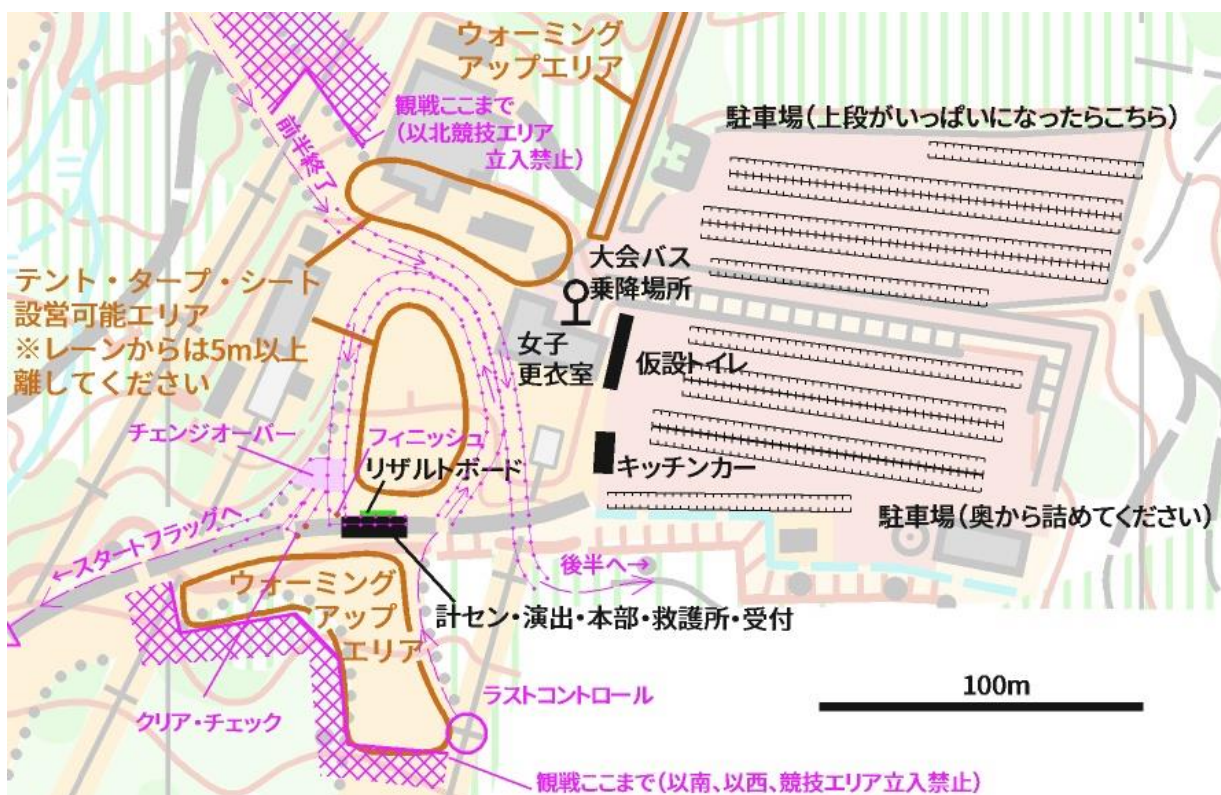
ウォーミング
アップエリア

観戦ここまで
(以北競技エリア
立入禁止)

前半終了

駐車場(上段がいっぱいになったらこちら)

大会バス
乗降場所

テント・タープ・シート
設営可能エリア
※レーンからは5m以上
離してください

女子
更衣室

仮設トイレ

チェンジオーバー

フィニッシュ

リザルトボード

キッチンカー

駐車場(奥から詰めてください)

←スタートフラッグへ

後半へ→

ウォーミング
アップ
エリア

計セン・演出・本部・救護所・受付

100m

ラストコントロール

クリア・チェック

観戦ここまで(以南、以西、競技エリア立入禁止)